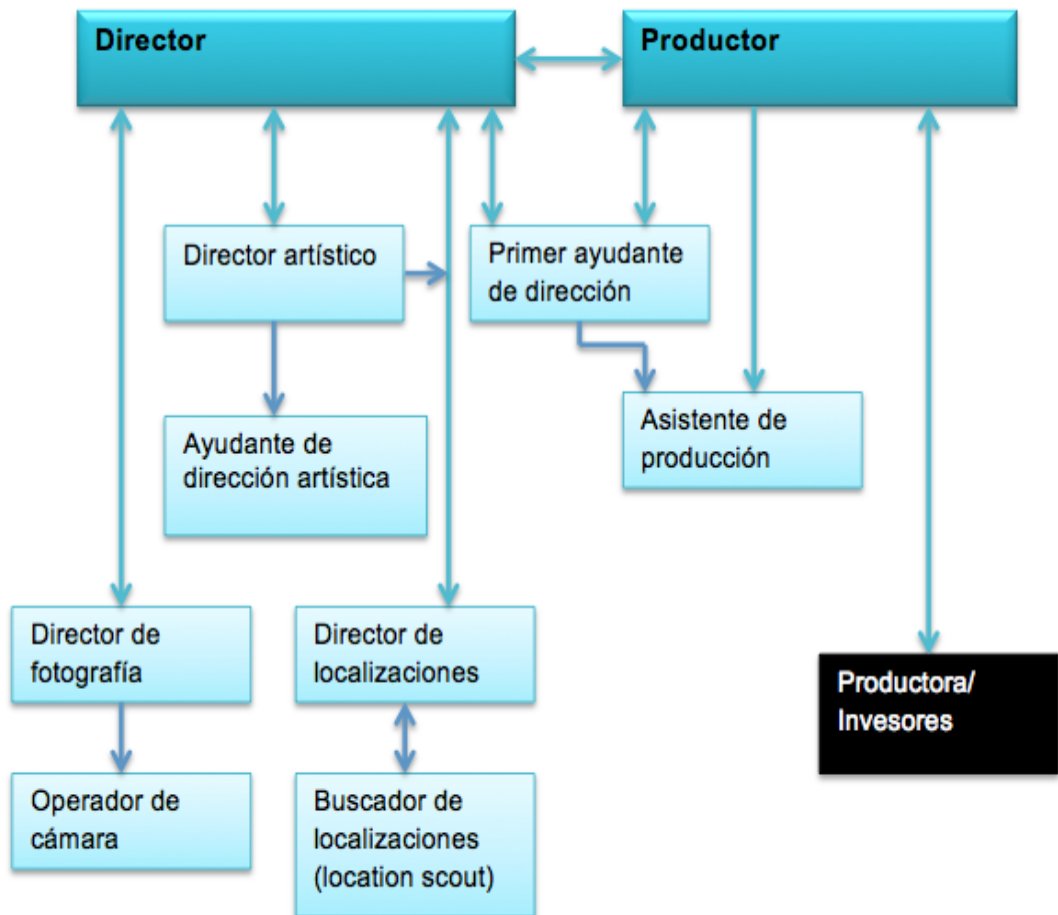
Director

Productor

Director artístico

Primer ayudante de dirección

Ayudante de dirección artística

Asistente de producción

Director de fotografía

Director de localizaciones

Productora/ Invesores

Operador de cámara

Buscador de localizaciones (location scout)